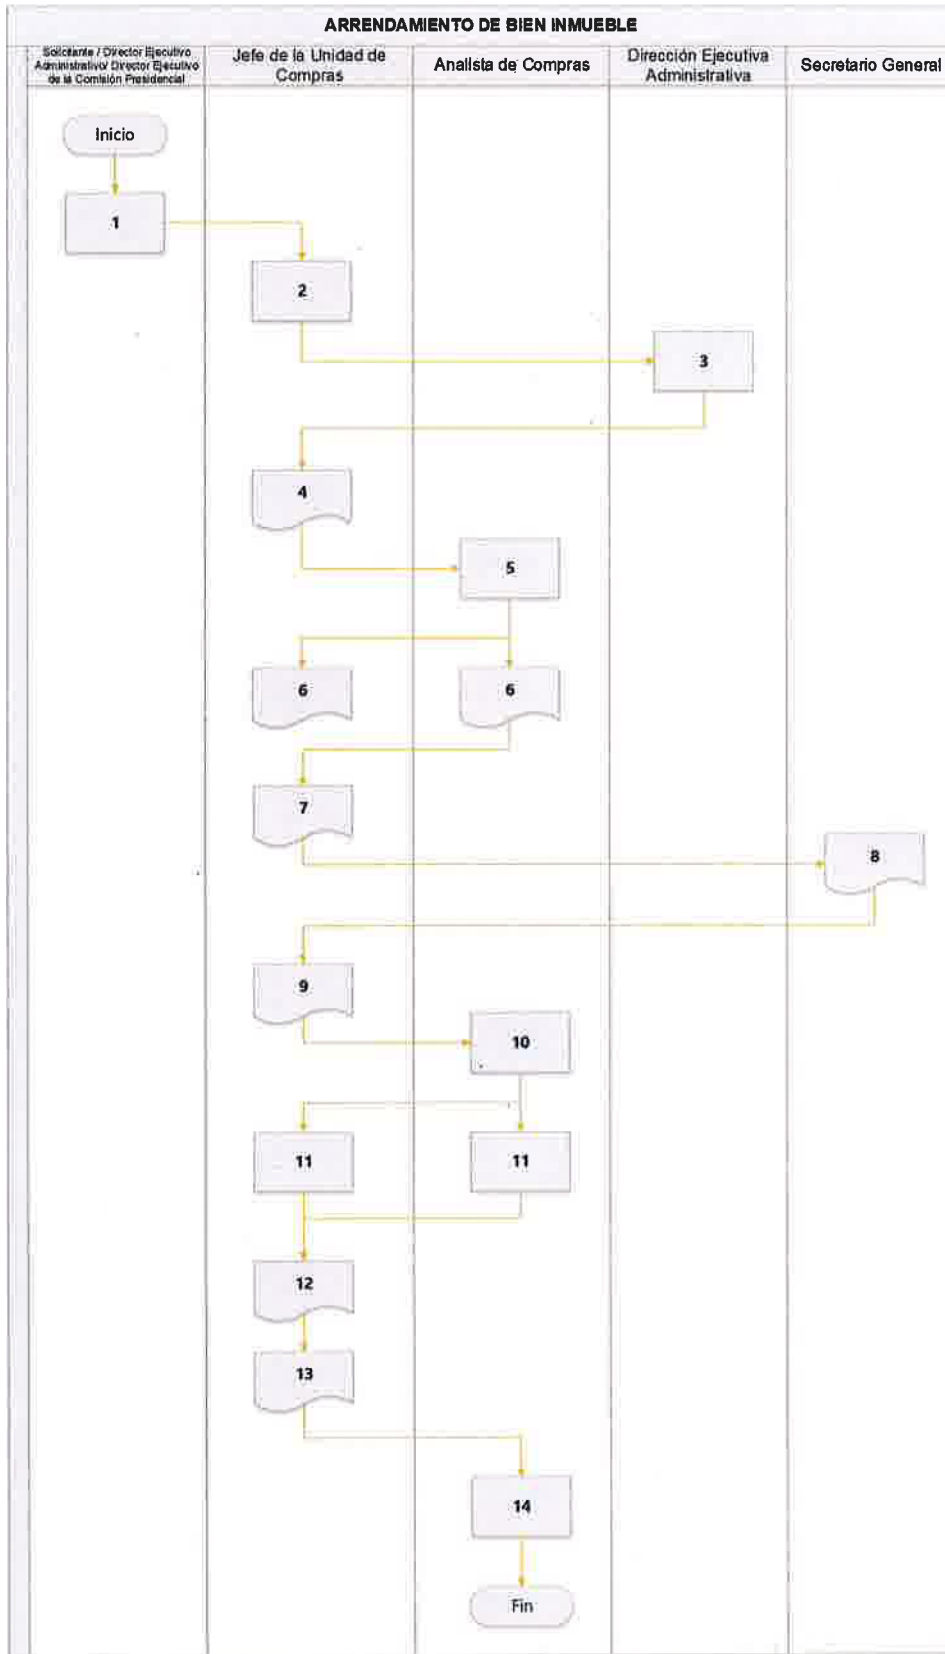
ARRENDAMIENTO DE BIEN INMUEBLE

| Solicitante / Director Ejecutivo Administrativo/ Director Ejecutivo de la Comisión Presidencial | Jefe de la Unidad de Compras | Analista de Compras | Dirección Ejecutiva Administrativa | Secretario General |
|---|---|---|---|---|

Inicio

1

2

3

4

5

6

6

7

8

9

10

11

11

12

13

14

Fin